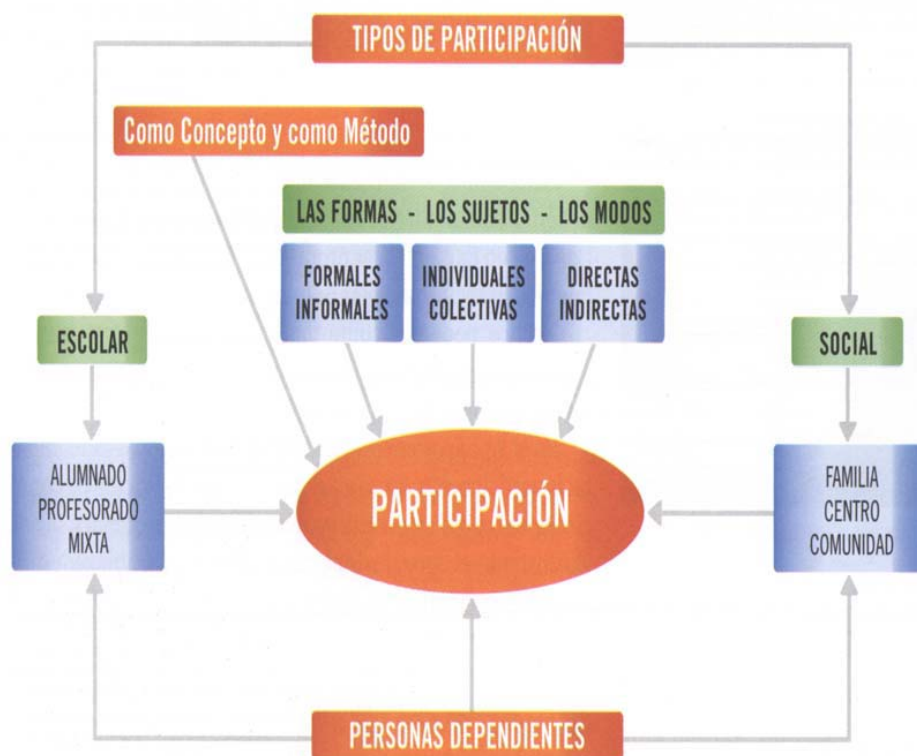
TIPOS DE PARTICIPACIÓN

Como Concepto y como Método

LAS FORMAS - LOS SUJETOS - LOS MODOS

FORMALES INFORMALES

INDIVIDUALES COLECTIVAS

DIRECTAS INDIRECTAS

ESCOLAR

SOCIAL

ALUMNADO PROFESORADO MIXTA

PARTICIPACIÓN

FAMILIA CENTRO COMUNIDAD

PERSONAS DEPENDIENTES